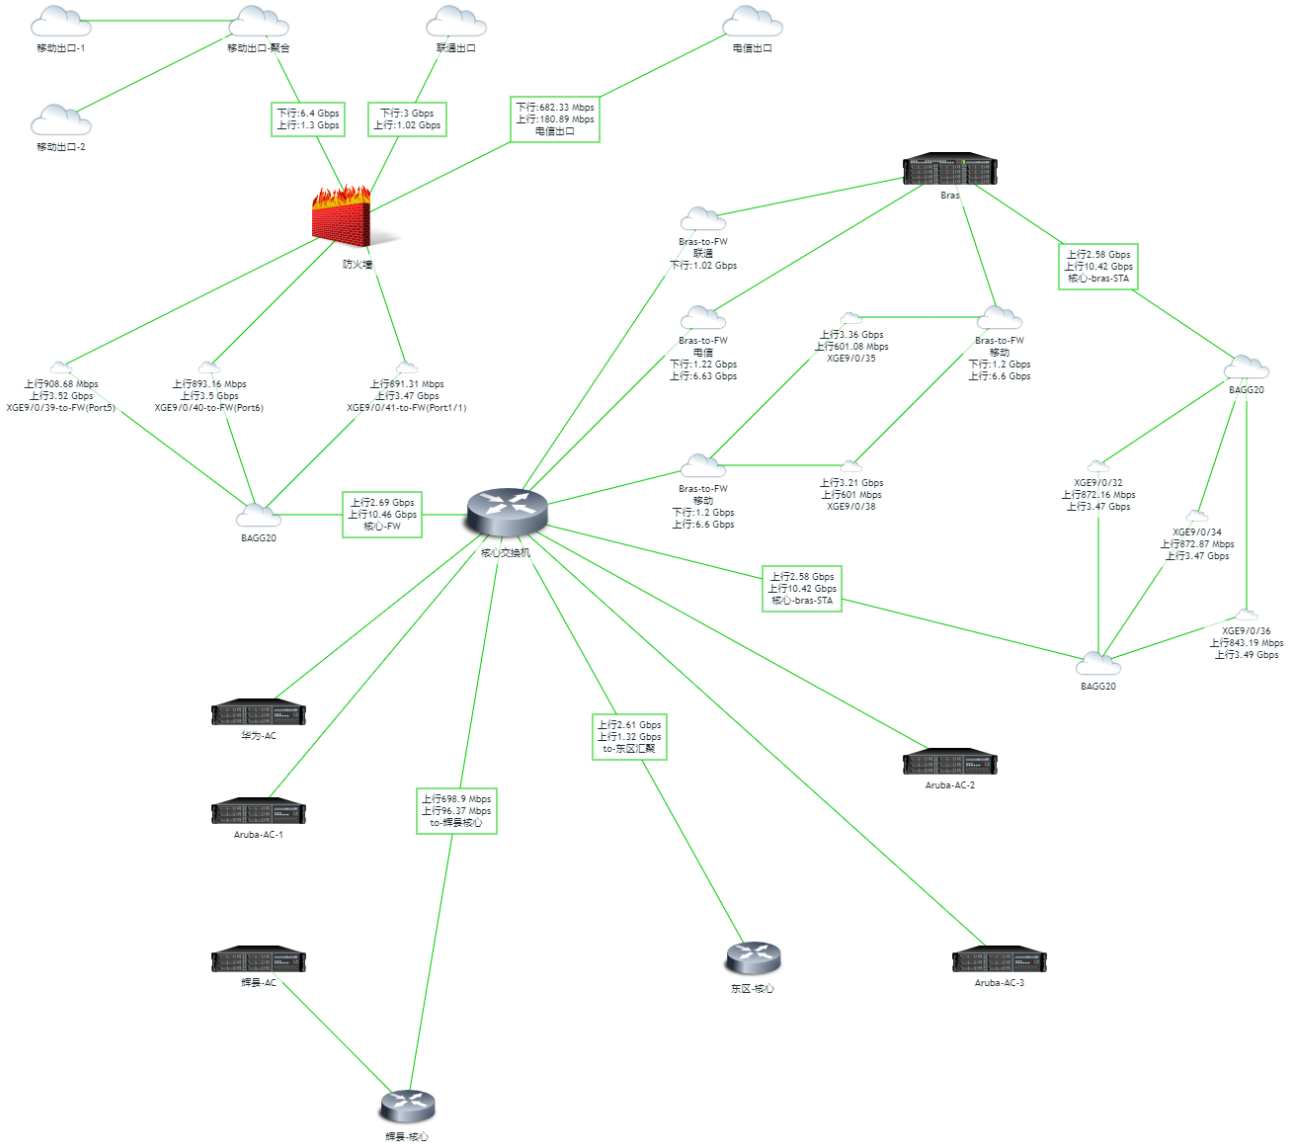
移动出口-1

移动出口-聚合

联通出口

电信出口

移动出口-2

下行:6.4 Gbps
上行:1.3 Gbps

下行:3 Gbps
上行:1.02 Gbps

下行:682.33 Mbps
上行:180.89 Mbps
电信出口

Bras

防火墙

Bras-to-FW
联通
下行:1.02 Gbps

上行2.58 Gbps
上行10.42 Gbps
核心-bras-STA

Bras-to-FW
电信
下行:1.22 Gbps
上行:6.63 Gbps

上行3.36 Gbps
上行601.08 Mbps
XGE9/0/35

Bras-to-FW
移动
下行:1.2 Gbps
上行:6.6 Gbps

BAGG20

上行908.68 Mbps
上行3.52 Gbps
XGE9/0/39-to-FW(Port5)

上行893.16 Mbps
上行3.5 Gbps
XGE9/0/40-to-FW(Port6)

上行891.31 Mbps
上行3.47 Gbps
XGE9/0/41-to-FW(Port1/1)

Bras-to-FW
移动
下行:1.2 Gbps
上行:6.6 Gbps

上行3.21 Gbps
上行601 Mbps
XGE9/0/38

XGE9/0/32
上行872.16 Mbps
上行3.47 Gbps

XGE9/0/34
上行872.87 Mbps
上行3.47 Gbps

BAGG20

上行2.69 Gbps
上行10.46 Gbps
核心-FW

核心交换机

上行2.58 Gbps
上行10.42 Gbps
核心-bras-STA

XGE9/0/36
上行843.19 Mbps
上行3.49 Gbps

BAGG20

华为-AC

上行2.61 Gbps
上行1.32 Gbps
to-东区汇聚

Aruba-AC-2

Aruba-AC-1

上行698.9 Mbps
上行96.37 Mbps
to-辉县核心

辉县-AC

东区-核心

Aruba-AC-3

辉县-核心